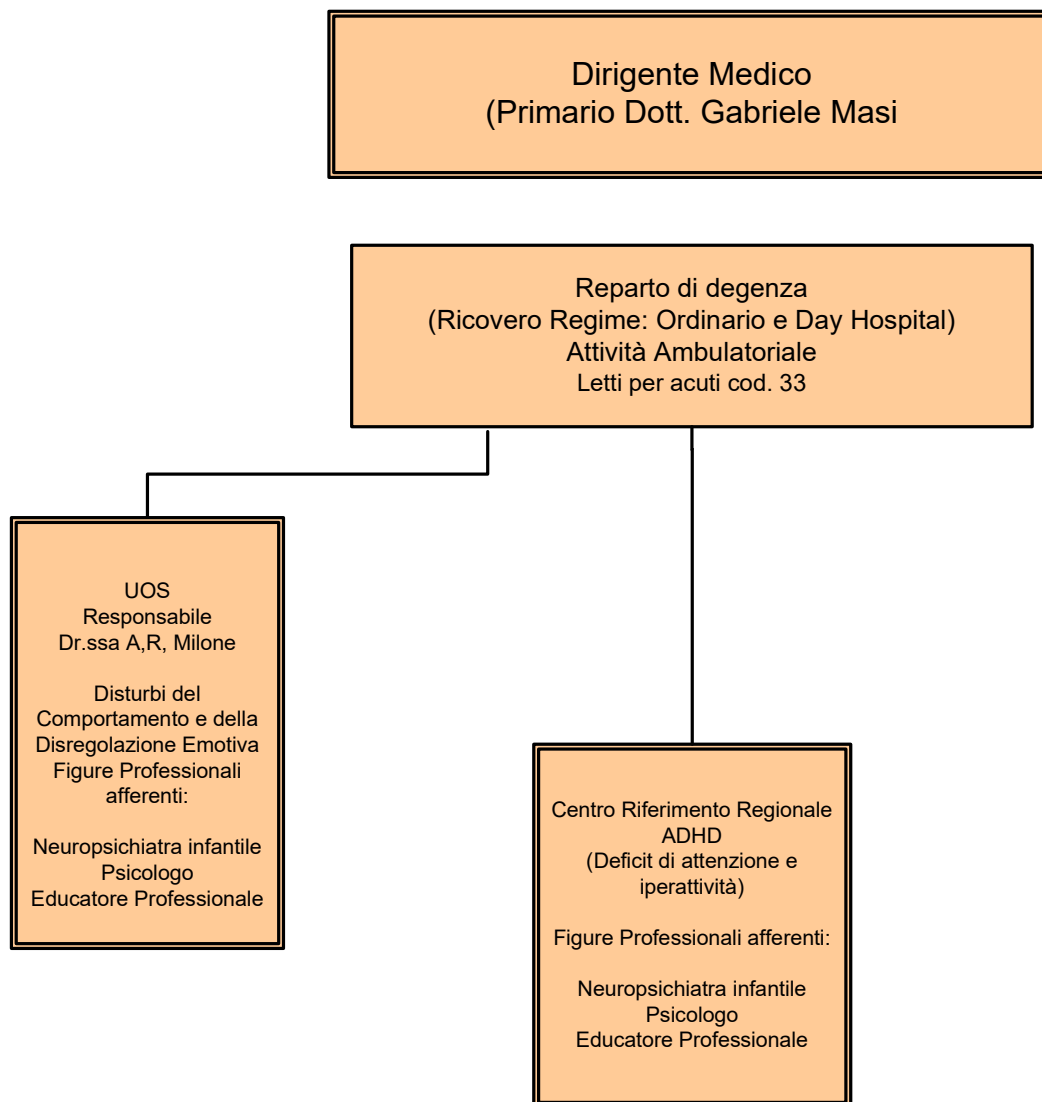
Dirigente Medico
(Primario Dott. Gabriele Masi

Reparto di degenza
(Ricovero Regime: Ordinario e Day Hospital)
Attività Ambulatoriale
Letti per acuti cod. 33

UOS
Responsabile
Dr.ssa A,R, Milone

Disturbi del Comportamento e della Disregolazione Emotiva
Figure Professionali afferenti:

Neuropsichiatra infantile
Psicologo
Educatore Professionale

Centro Riferimento Regionale
ADHD
(Deficit di attenzione e iperattività)

Figure Professionali afferenti:

Neuropsichiatra infantile
Psicologo
Educatore Professionale